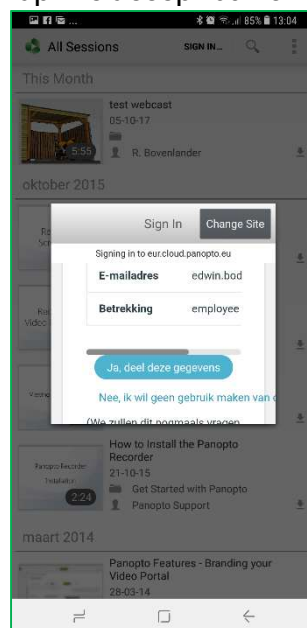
85% 13:04

All Sessions SIGN IN...

This Month

test webcast
05-10-17
R. Bovenlander
5:55

oktober 2015

Sign In Change Site

Signing in to eur.cloud.panopto.eu

E-mailadres edwin.bod

Betrekking employee

Ja, deel deze gegevens

Nee, ik wil geen gebruik maken van

(We zullen dit nogmaals vragen

How to Install the Panopto Recorder
21-10-15
Get Started with Panopto
Panopto Support
Panopto Recorder Installation
2:24

maart 2014

Panopto Features - Branding your Video Portal
28-03-14